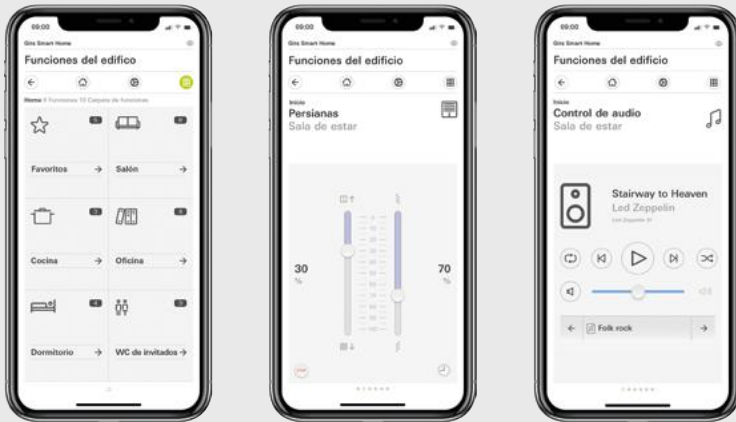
09:00
Gira Smart Home
Funciones del edificio
Home // Funciones // Carpeta de funciones
Favoritos →
Salón →
Cocina →
Oficina →
Dormitorio →
WC de invitados →

09:00
Gira Smart Home
Funciones del edificio
Inicio
Persianas
Sala de estar
30 %
70 %

09:00
Gira Smart Home
Funciones del edificio
Inicio
Control de audio
Sala de estar
Stairway to Heaven
Led Zeppelin
Led Zeppelin IV
Folk rock